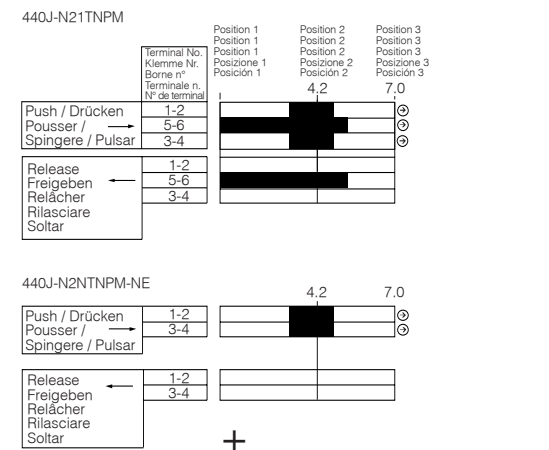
440J-N21TNPM

Terminal No.
Klemme Nr.
Borne n°
Terminale n.
N° de terminal

Position 1
Position 1
Position 1
Posizione 1
Posición 1

Position 2
Position 2
Position 2
Posizione 2
Posición 2

Position 3
Position 3
Position 3
Posizione 3
Posición 3

4.2
7.0

Push / Drücken
Pousser /
Spingere / Pulsar

1-2
5-6
3-4

Release
Freigeben
Relâcher
Rilasciare
Soltar

1-2
5-6
3-4

440J-N2NTNPM-NE

4.2
7.0

Push / Drücken
Pousser /
Spingere / Pulsar

1-2
3-4

Release
Freigeben
Relâcher
Rilasciare
Soltar

1-2
3-4